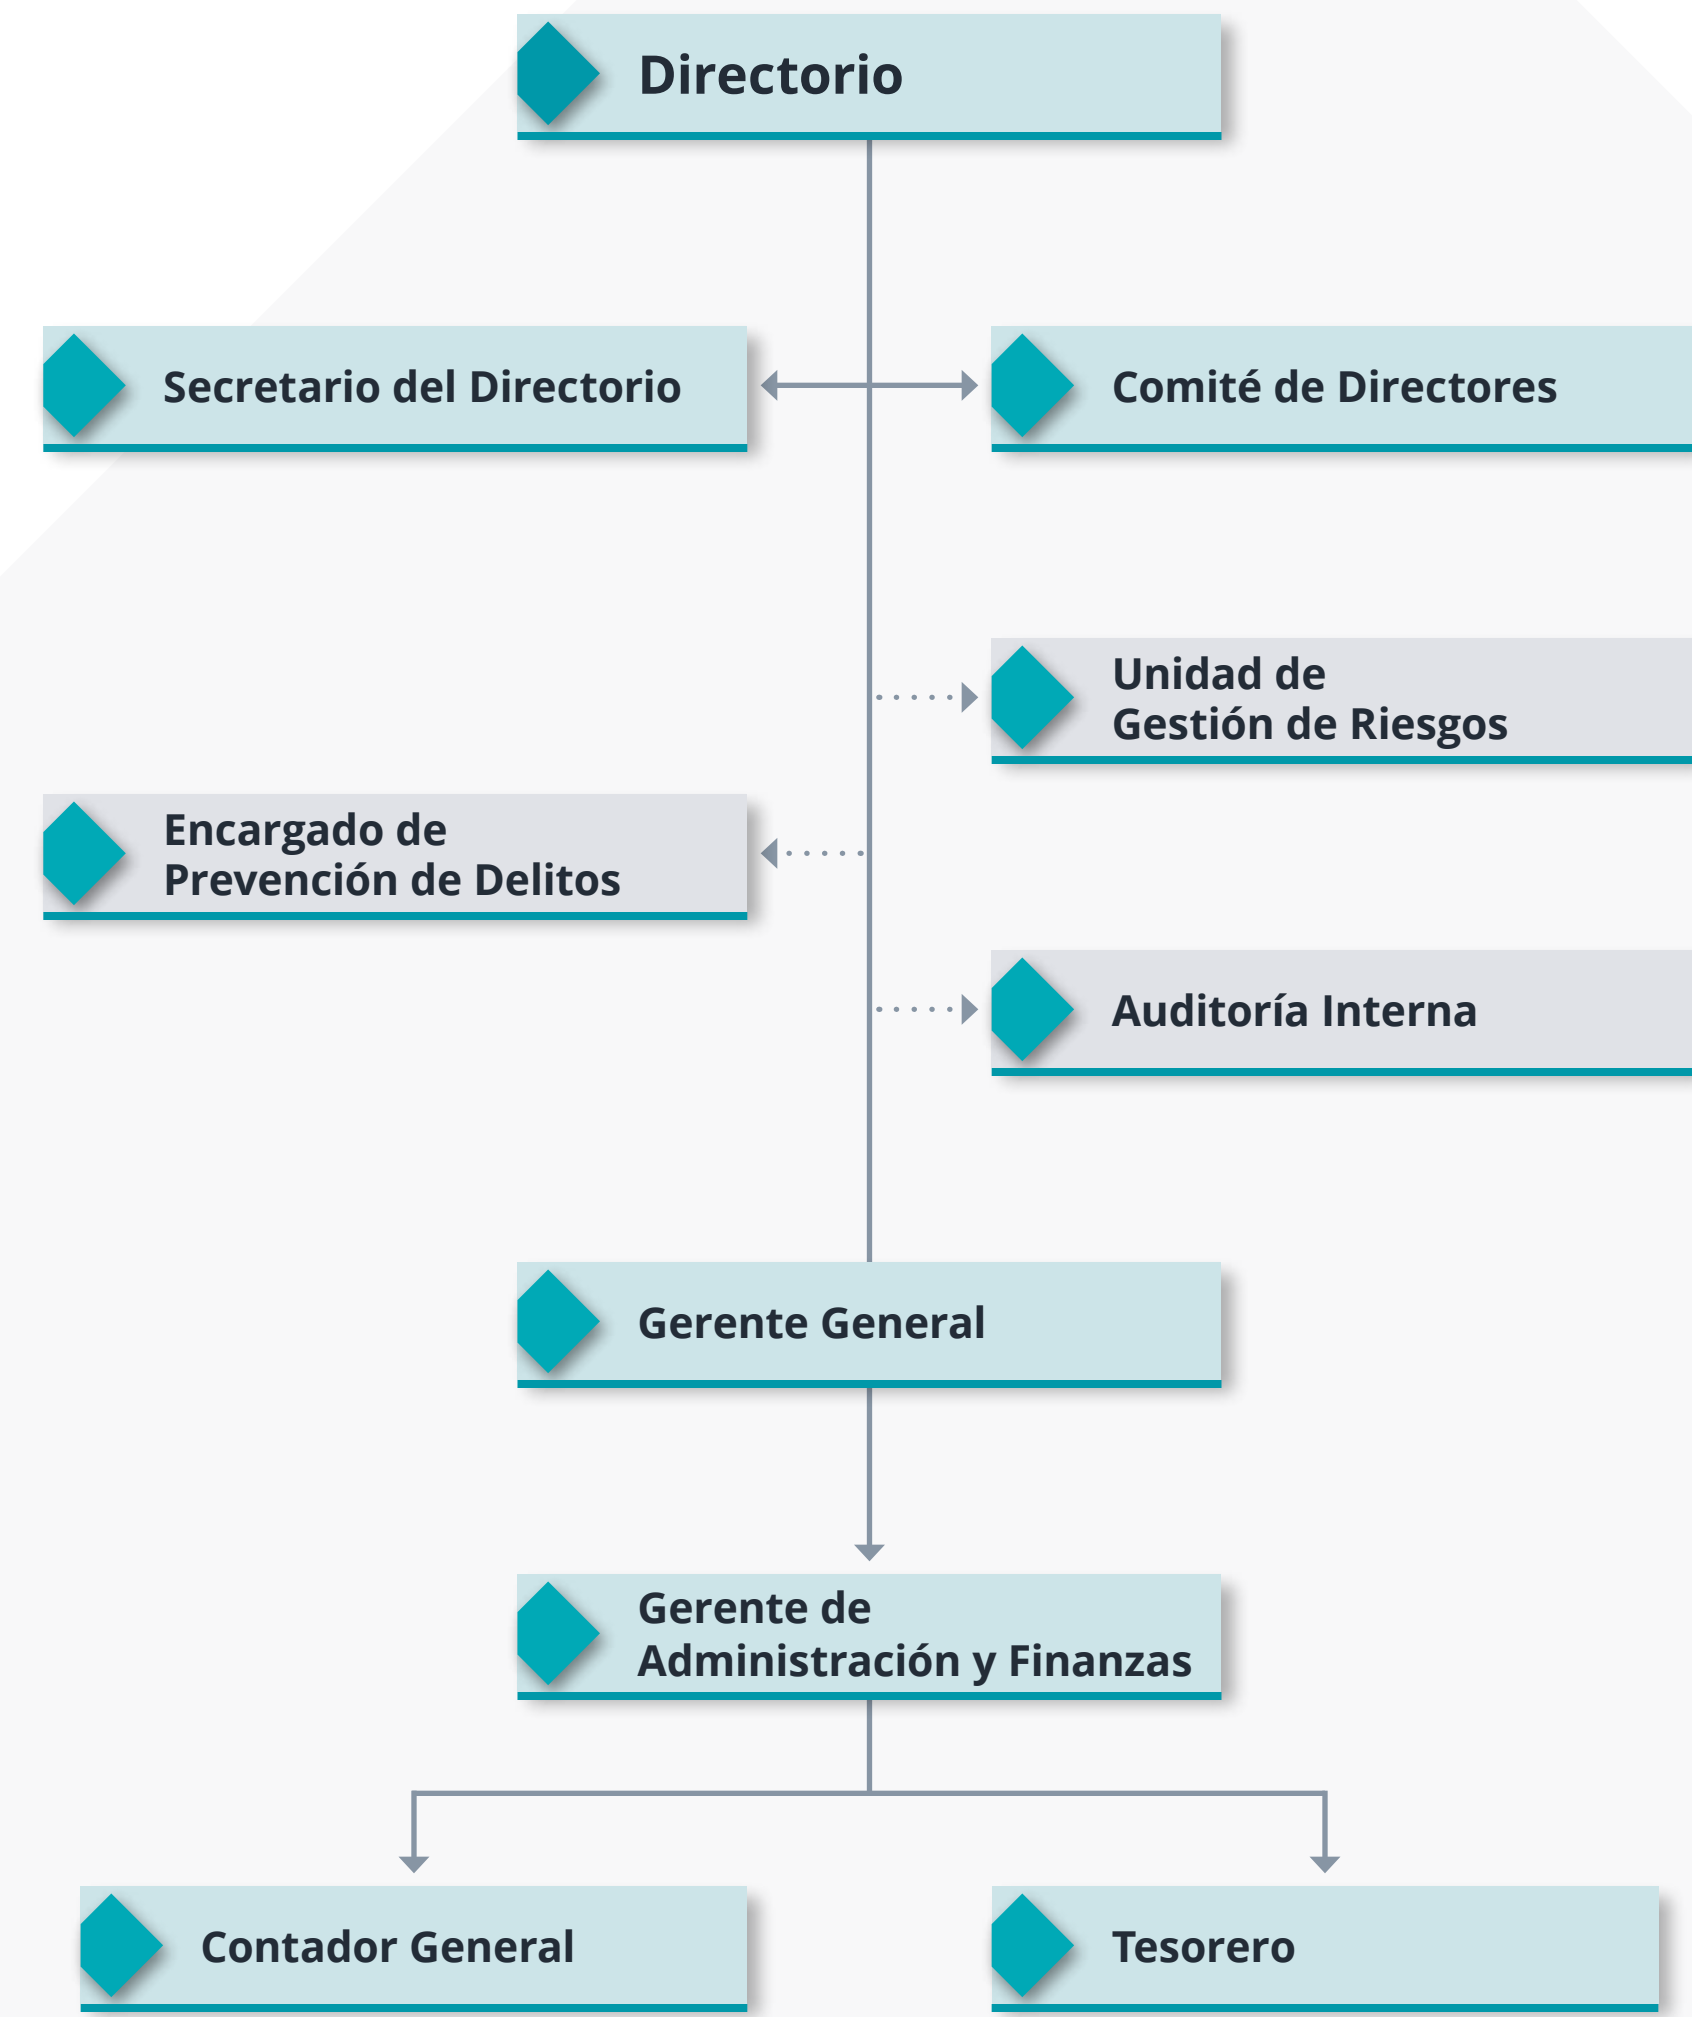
Directorio

Secretario del Directorio

Comité de Directores

Unidad de Gestión de Riesgos

Encargado de Prevención de Delitos

Auditoría Interna

Gerente General

Gerente de Administración y Finanzas

Contador General

Tesorero